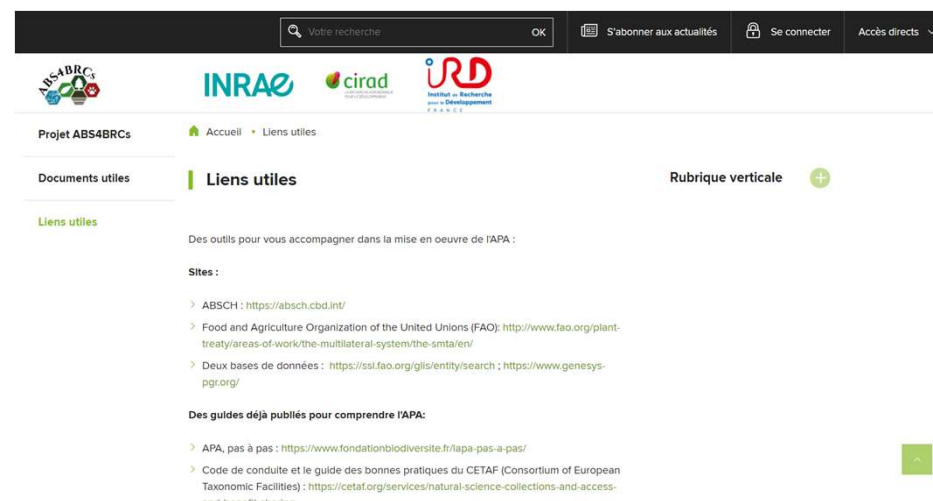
Votre recherche OK

S'abonner aux actualités

Se connecter

Accès directs

ABS4BRCs

INRAE

cirad

IRD Institut de Recherche pour le Développement FRANCE

Projet ABS4BRCs

Documents utiles

Liens utiles

Accueil • Liens utiles

Liens utiles

Rubrique verticale

Des outils pour vous accompagner dans la mise en oeuvre de l'APA :

Sites :

ABSCH : https://absch.cbd.int/

Food and Agriculture Organization of the United Unions (FAO): http://www.fao.org/plant-treaty/areas-of-work/the-multilateral-system/the-smta/en/

Deux bases de données : https://ssl.fao.org/glis/entity/search ; https://www.genesys-pgr.org/

Des guides déjà publiés pour comprendre l'APA:

APA, pas à pas : https://www.fondationbiodiversite.fr/lapa-pas-a-pas/

Code de conduite et le guide des bonnes pratiques du CETAF (Consortium of European Taxonomic Facilities) : https://cetaf.org/services/natural-science-collections-and-access-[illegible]